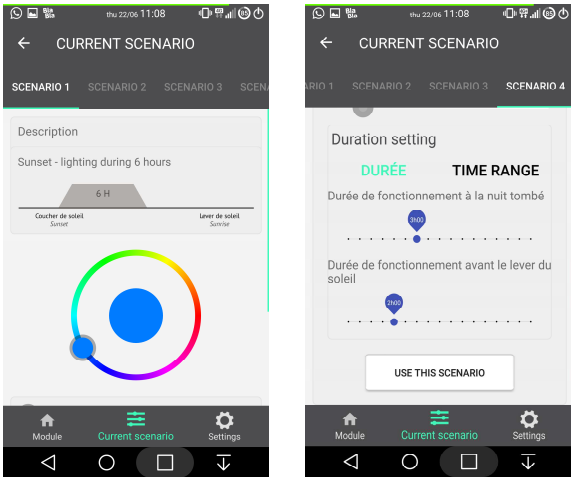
Bla Bla thu 22/06 11:08

CURRENT SCENARIO

SCENARIO 1 SCENARIO 2 SCENARIO 3 SCENA

Description

Sunset - lighting during 6 hours

6 H

Coucher de soleil
Sunset

Lever de soleil
Sunrise

Module Current scenario Settings

Bla Bla thu 22/06 11:08

CURRENT SCENARIO

ARIO 1 SCENARIO 2 SCENARIO 3 SCENARIO 4

Duration setting

DURÉE TIME RANGE

Durée de fonctionnement à la nuit tombé

3h00

Durée de fonctionnement avant le lever du soleil

2h00

USE THIS SCENARIO

Module Current scenario Settings